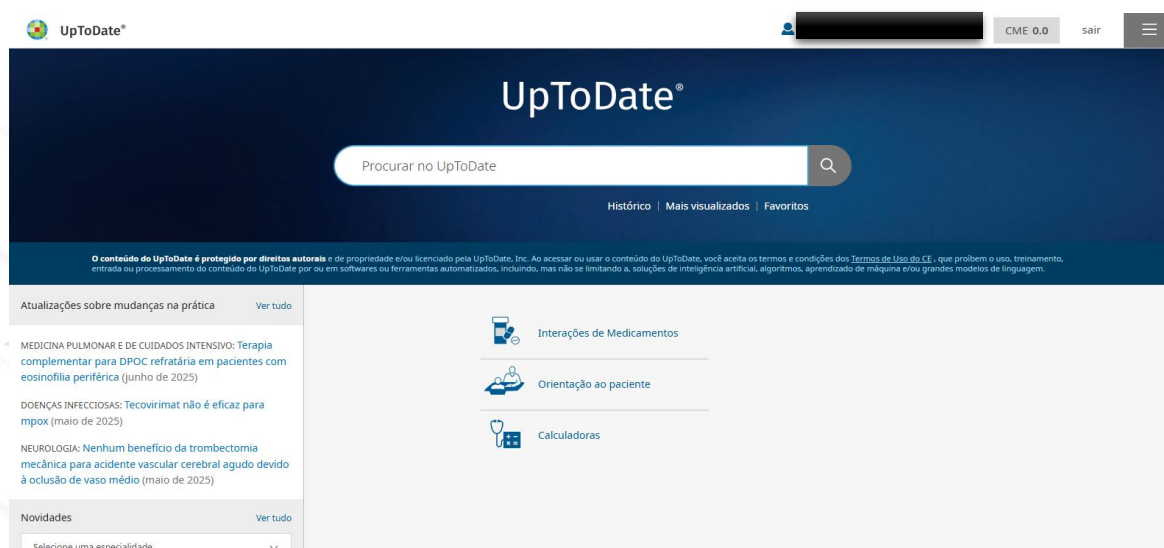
UpToDate®

CME 0.0 sair

UpToDate®

Procurar no UpToDate

Histórico | Mais visualizados | Favoritos

O conteúdo do UpToDate é protegido por direitos autorais e de propriedade e/ou licenciado pela UpToDate, Inc. Ao acessar ou usar o conteúdo do UpToDate, você aceita os termos e condições dos Termos de Uso do CE , que proíbem o uso, treinamento, entrada ou processamento do conteúdo do UpToDate por ou em softwares ou ferramentas automatizados, incluindo, mas não se limitando a, soluções de inteligência artificial, algoritmos, aprendizado de máquina e/ou grandes modelos de linguagem.

Atualizações sobre mudanças na prática Ver tudo

MEDICINA PULMONAR E DE CUIDADOS INTENSIVO: Terapia complementar para DPOC refratária em pacientes com eosinofilia periférica (junho de 2025)

DOENÇAS INFECCIOSAS: Tecovirimat não é eficaz para mpox (maio de 2025)

NEUROLOGIA: Nenhum benefício da trombectomia mecânica para acidente vascular cerebral agudo devido à oclusão de vaso médio (maio de 2025)

Novidades Ver tudo

Selecione uma especialidade

Interações de Medicamentos

Orientação ao paciente

Calculadoras